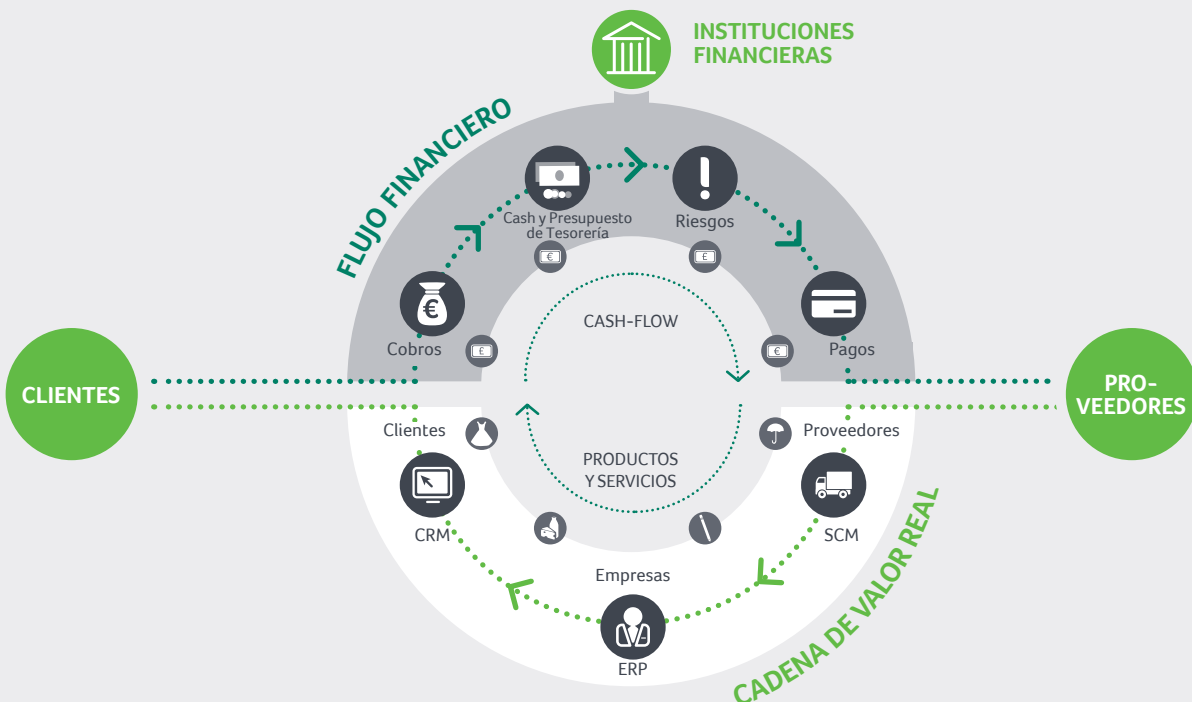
INSTITUCIONES FINANCIERAS

FLUJO FINANCIERO

Cash y Presupuesto de Tesorería

Riesgos

Cobros

Pagos

CASH-FLOW

CLIENTES

PRO-VEEDORES

Clientes

Proveedores

PRODUCTOS Y SERVICIOS

CRM

SCM

Empresas

ERP

CADENA DE VALOR REAL